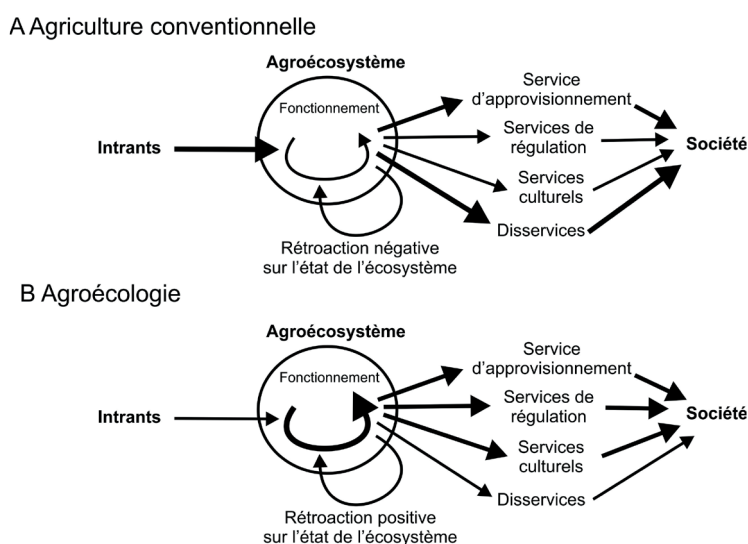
A Agriculture conventionnelle

Agroécosystème

Fonctionnement

Intrants

Service d'approvisionnement

Services de régulation

Services culturels

Disservices

Société

Rétroaction négative sur l'état de l'écosystème

B Agroécologie

Agroécosystème

Fonctionnement

Intrants

Service d'approvisionnement

Services de régulation

Services culturels

Disservices

Société

Rétroaction positive sur l'état de l'écosystème